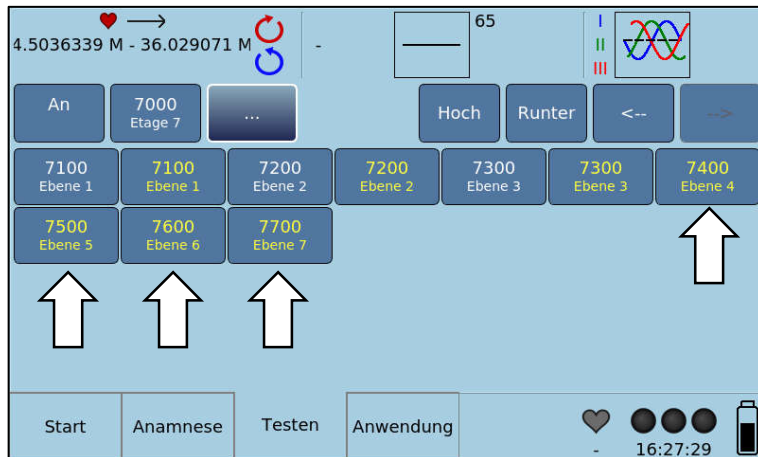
4.5036339 M - 36.029071 M

-

65

I
II
III

An

7000
Etage 7

...

Hoch

Runter

<--

-->

7100
Ebene 1

7100
Ebene 1

7200
Ebene 2

7200
Ebene 2

7300
Ebene 3

7300
Ebene 3

7400
Ebene 4

7500
Ebene 5

7600
Ebene 6

7700
Ebene 7

Start

Anamnese

Testen

Anwendung

-

16:27:29